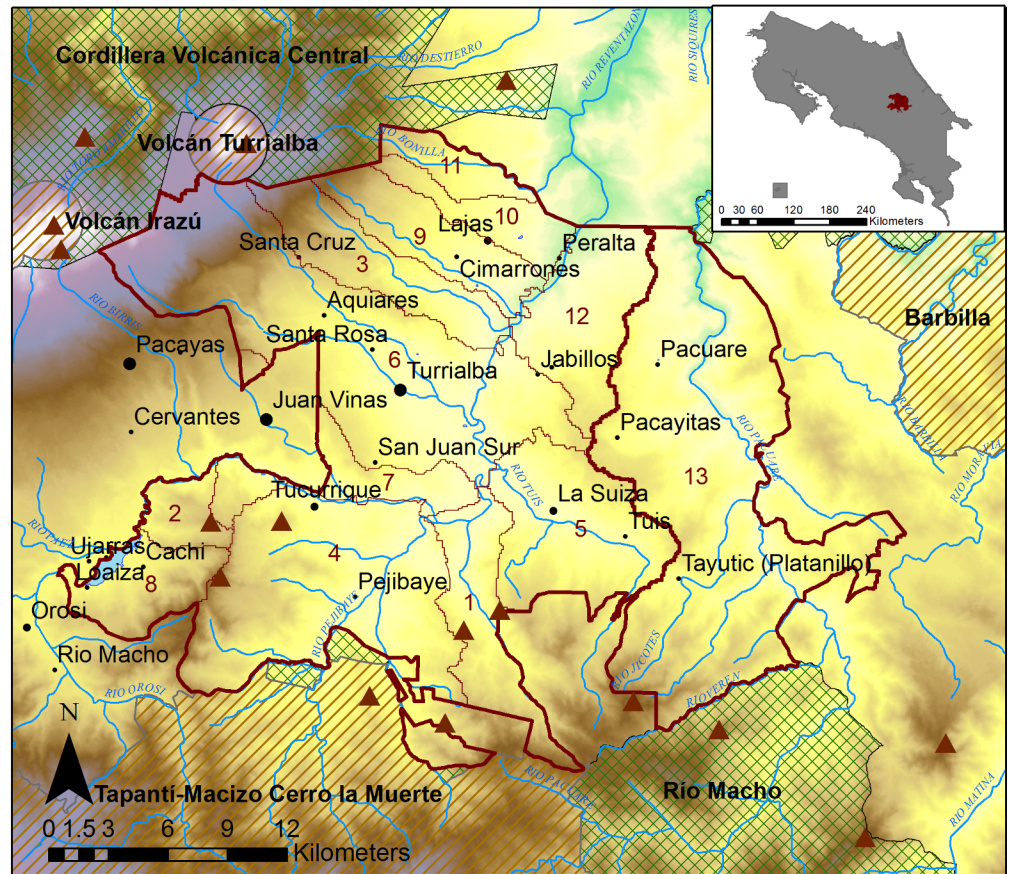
Cordillera Volcánica Central
RIO DESTIERRO
RIO REVENTAZON
RIO SIQUIRES
Volcán Turrialba
RIO BONILLA
Volcán Irazú
11
10
Lajas
9
Peralta
Santa Cruz
Cimarrones
3
Aquiares
12
Barbilla
RIO BIRRIS
Santa Rosa
Pacayas
6
Jabillos
Pacuare
Turrialba
Juan Vinas
Cervantes
Pacayitas
San Juan Sur
RIO TUIS
13
Tucurrique
7
La Suiza
2
Tuis
5
Ujarras
Cachi
4
Loaiza
8
Tayutic (Platanillo)
Pejibaye
1
Orosi
RIO PEJIBAYE
Rio Macho
RIO JICOTES
RIO OROSI
RIOVEREN
N
RIO PACUARE
Tapantí-Macizo Cerro la Muerte
Rio Macho
RIO MATINA
0 1.5 3 6 9 12
Kilometers
0 30 60 120 180 240
Kilometers